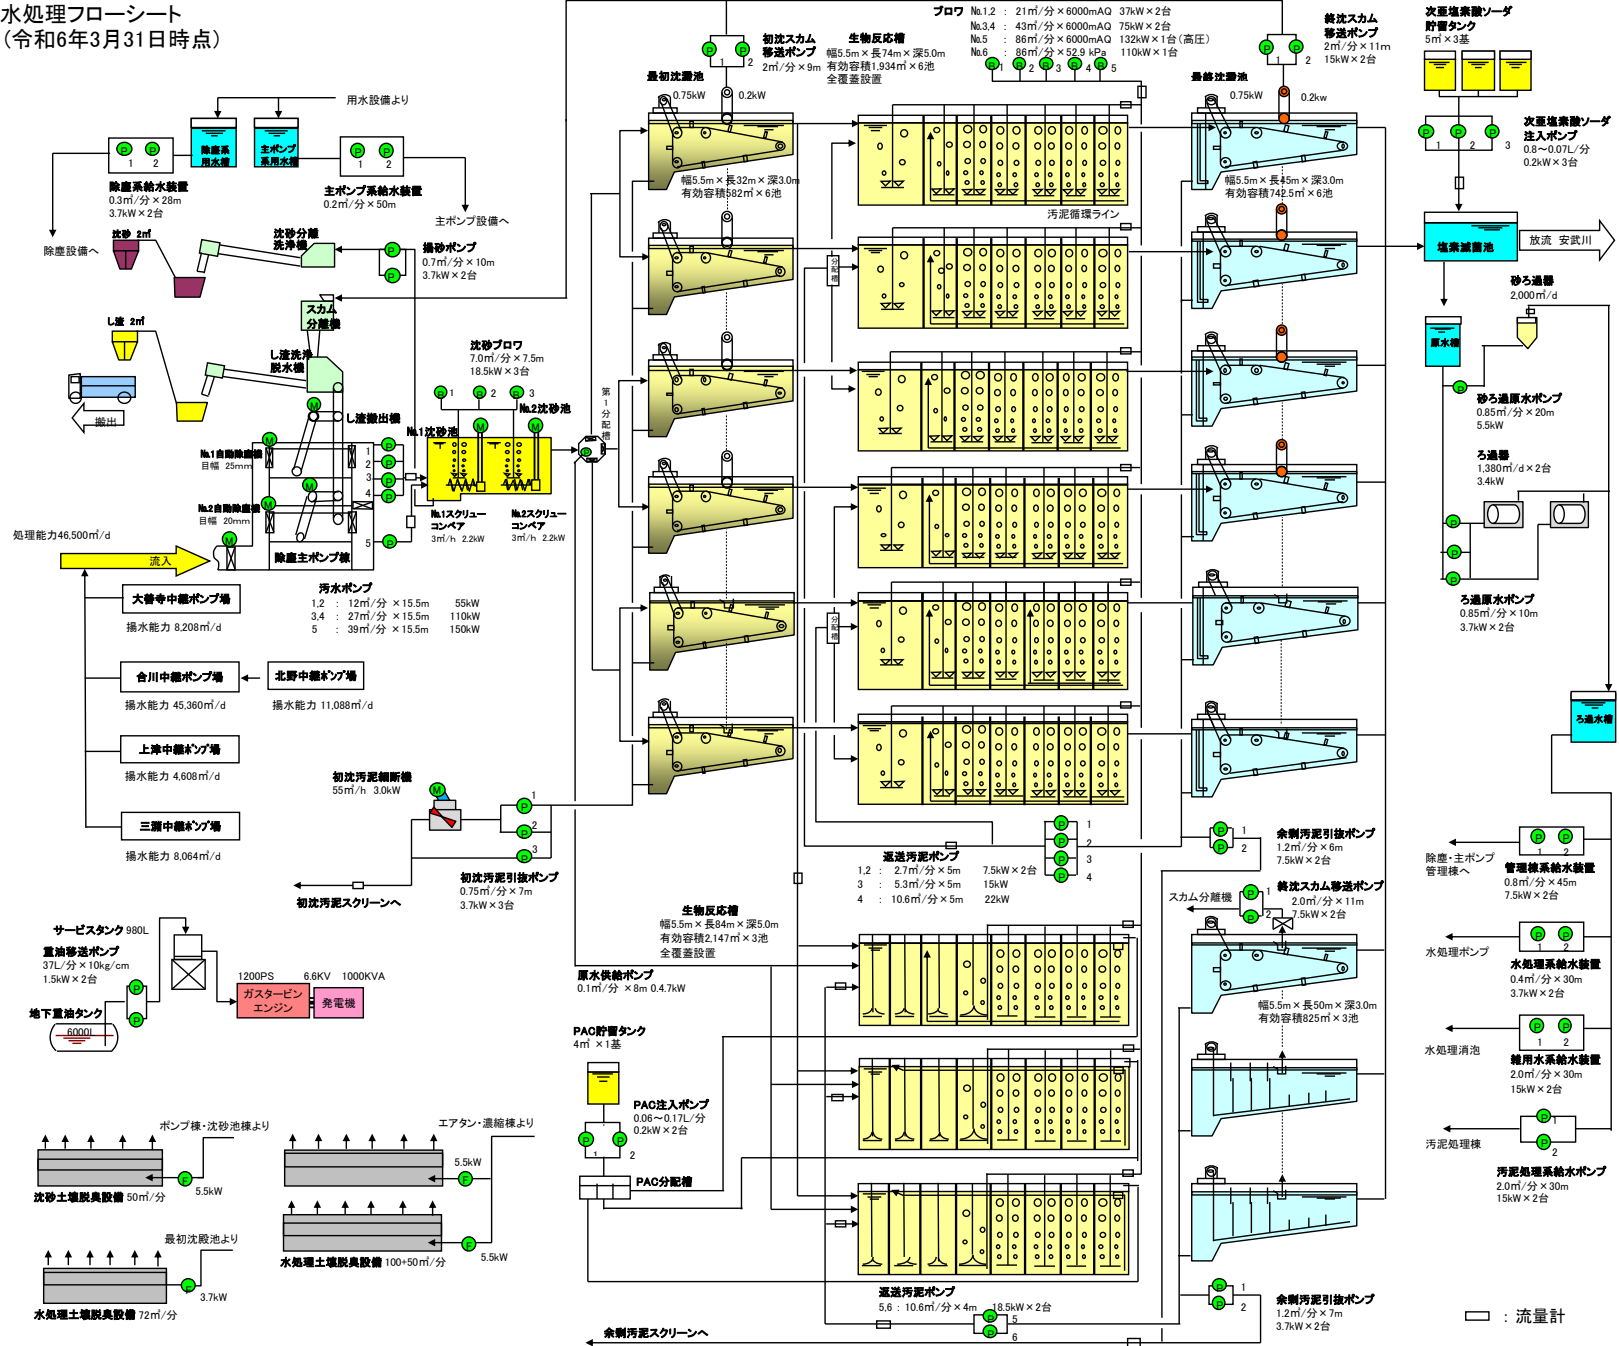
水処理フローシート
（令和6年3月31日時点）

用水設備より
除塵系用水槽
主ポンプ系用水槽
除塵系給水装置
0.3㎥/分 × 28m
3.7kW × 2台
主ポンプ系給水装置
0.2㎥/分 × 50m
主ポンプ設備へ
除塵設備へ
沈砂 2㎥
沈砂分離洗浄機
揚砂ポンプ
0.7㎥/分 × 10m
3.7kW × 2台
スカム分離機
し渣 2㎥
し渣洗浄脱水機
搬出
し渣搬出機
沈砂ブロワ
7.0㎥/分 × 7.5m
18.5kW × 3台
No.1沈砂池
No.2沈砂池
No.1自動除塵機
目幅 25mm
No.2自動除塵機
目幅 20mm
No.1スクリューコンベア
3㎥/h 2.2kW
No.2スクリューコンベア
3㎥/h 2.2kW
処理能力46,500㎥/d
流入
除塵主ポンプ棟
汚水ポンプ
1,2 ： 12㎥/分 × 15.5m 55kW
3,4 ： 27㎥/分 × 15.5m 110kW
5 ： 39㎥/分 × 15.5m 150kW
大善寺中継ポンプ場
揚水能力 8,208㎥/d
合川中継ポンプ場
揚水能力 45,360㎥/d
北野中継ポンプ場
揚水能力 11,088㎥/d
上津中継ポンプ場
揚水能力 4,608㎥/d
三潴中継ポンプ場
揚水能力 8,064㎥/d
第1分配槽
初沈スカム移送ポンプ
2㎥/分 × 9m
生物反応槽
幅5.5m × 長74m × 深5.0m
有効容積1,934㎥ × 6池
全覆蓋設置
ブロワ No.1,2 ： 21㎥/分 × 6000mmAQ 37kW × 2台
No.3,4 ： 43㎥/分 × 6000mmAQ 75kW × 2台
No.5 ： 86㎥/分 × 6000mmAQ 132kW × 1台（高圧）
No.6 ： 86㎥/分 × 52.9 kPa 110kW × 1台
最初沈殿池
0.75kW 0.2kW
幅5.5m × 長32m × 深3.0m
有効容積582㎥ × 6池
汚泥循環ライン
分配槽
最終沈殿池
0.75kW 0.2kw
幅5.5m × 長45m × 深3.0m
有効容積742.5㎥ × 6池
終沈スカム移送ポンプ
2㎥/分 × 11m
15kW × 2台
次亜塩素酸ソーダ貯留タンク
5㎥ × 3基
次亜塩素酸ソーダ注入ポンプ
0.8～0.07L/分
0.2kW × 3台
塩素滅菌池
放流 安武川
砂ろ過器
2,000㎥/d
原水槽
砂ろ過原水ポンプ
0.85㎥/分 × 20m
5.5kW
ろ過器
1,380㎥/d × 2台
3.4kW
ろ過原水ポンプ
0.85㎥/分 × 10m
3.7kW × 2台
ろ過水槽
初沈汚泥細断機
55㎥/h 3.0kW
初沈汚泥引抜ポンプ
0.75㎥/分 × 7m
3.7kW × 3台
初沈汚泥スクリーンへ
返送汚泥ポンプ
1,2 ： 2.7㎥/分 × 5m 7.5kW × 2台
3 ： 5.3㎥/分 × 5m 15kW
4 ： 10.6㎥/分 × 5m 22kW
余剰汚泥引抜ポンプ
1.2㎥/分 × 6m
7.5kW × 2台
スカム分離機
終沈スカム移送ポンプ
2.0㎥/分 × 11m
7.5kW × 2台
除塵・主ポンプ管理棟へ
管理棟系給水装置
0.8㎥/分 × 45m
7.5kW × 2台
生物反応槽
幅5.5m × 長84m × 深5.0m
有効容積2,147㎥ × 3池
全覆蓋設置
原水供給ポンプ
0.1㎥/分 × 8m 0.4.7kW
幅5.5m × 長50m × 深3.0m
有効容積825㎥ × 3池
水処理ポンプ
水処理系給水装置
0.4㎥/分 × 30m
3.7kW × 2台
水処理消泡
雑用水系給水装置
2.0㎥/分 × 30m
15kW × 2台
汚泥処理棟
汚泥処理系給水ポンプ
2.0㎥/分 × 30m
15kW × 2台
サービスタンク 980L
重油移送ポンプ
37L/分 × 10kg/cm
1.5kW × 2台
地下重油タンク
6000l
1200PS 6.6KV 1000KVA
ガスタービンエンジン
発電機
PAC貯留タンク
4㎥ × 1基
PAC注入ポンプ
0.06～0.17L/分
0.2kW × 2台
PAC分配槽
ポンプ棟・沈砂池棟より
5.5kW
沈砂土壌脱臭設備 50㎥/分
エアタン・濃縮棟より
5.5kW
5.5kW
水処理土壌脱臭設備 100+50㎥/分
最初沈殿池より
3.7kW
水処理土壌脱臭設備 72㎥/分
返送汚泥ポンプ
5,6 ： 10.6㎥/分 × 4m 18.5kW × 2台
余剰汚泥引抜ポンプ
1.2㎥/分 × 7m
3.7kW × 2台
余剰汚泥スクリーンへ
：流量計